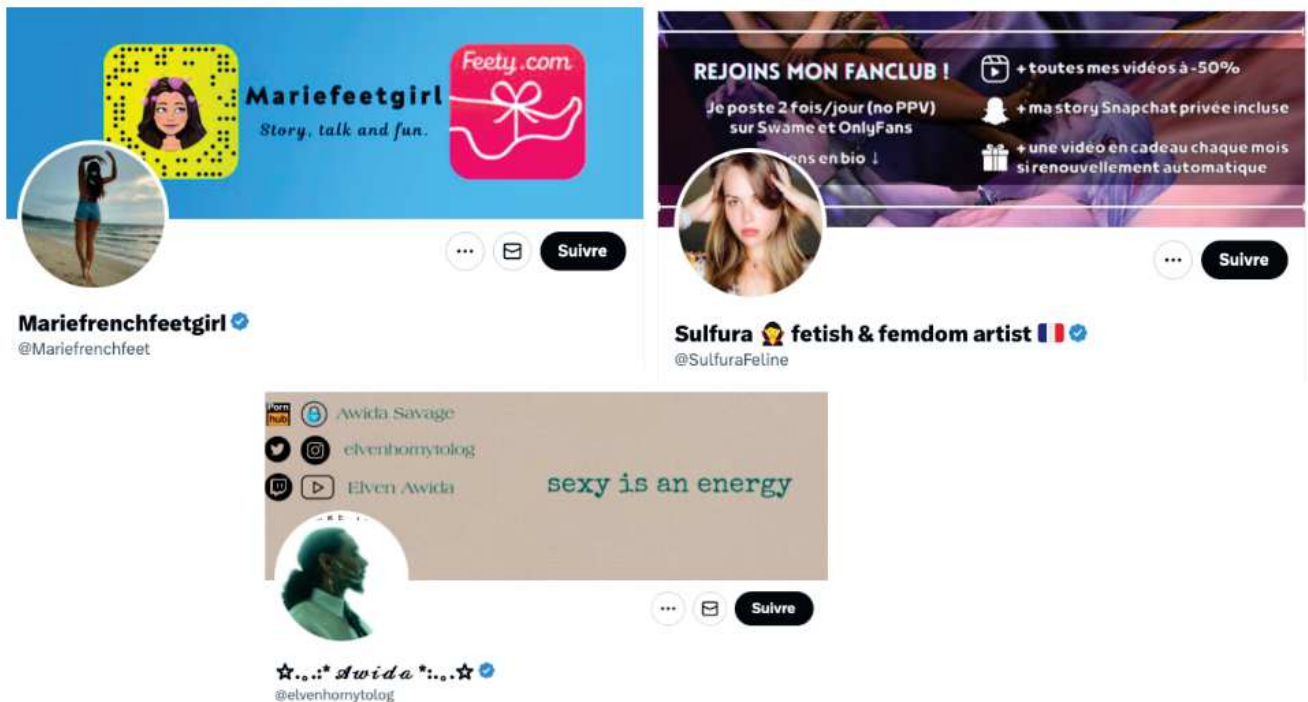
Mariefeetgirl
Story, talk and fun.
Feety.com

Suivre

Mariefrenchfeetgirl
@Mariefrenchfeet

REJOINS MON FANCLUB !
Je poste 2 fois/jour (no PPV) sur Swame et OnlyFans
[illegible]ens en bio ↓
+ toutes mes vidéos à -50%
+ ma story Snapchat privée incluse
+ une vidéo en cadeau chaque mois si renouvellement automatique

Suivre

Sulfura 🧝‍♀️ fetish & femdom artist 🇫🇷
@SulfuraFeline

Porn hub Awida Savage
elvenhornytolog
Elven Awida
sexy is an energy

Suivre

☆.。.:* 𝒜𝓌𝒾𝒹𝒶 *:.。.☆
@elvenhornytolog